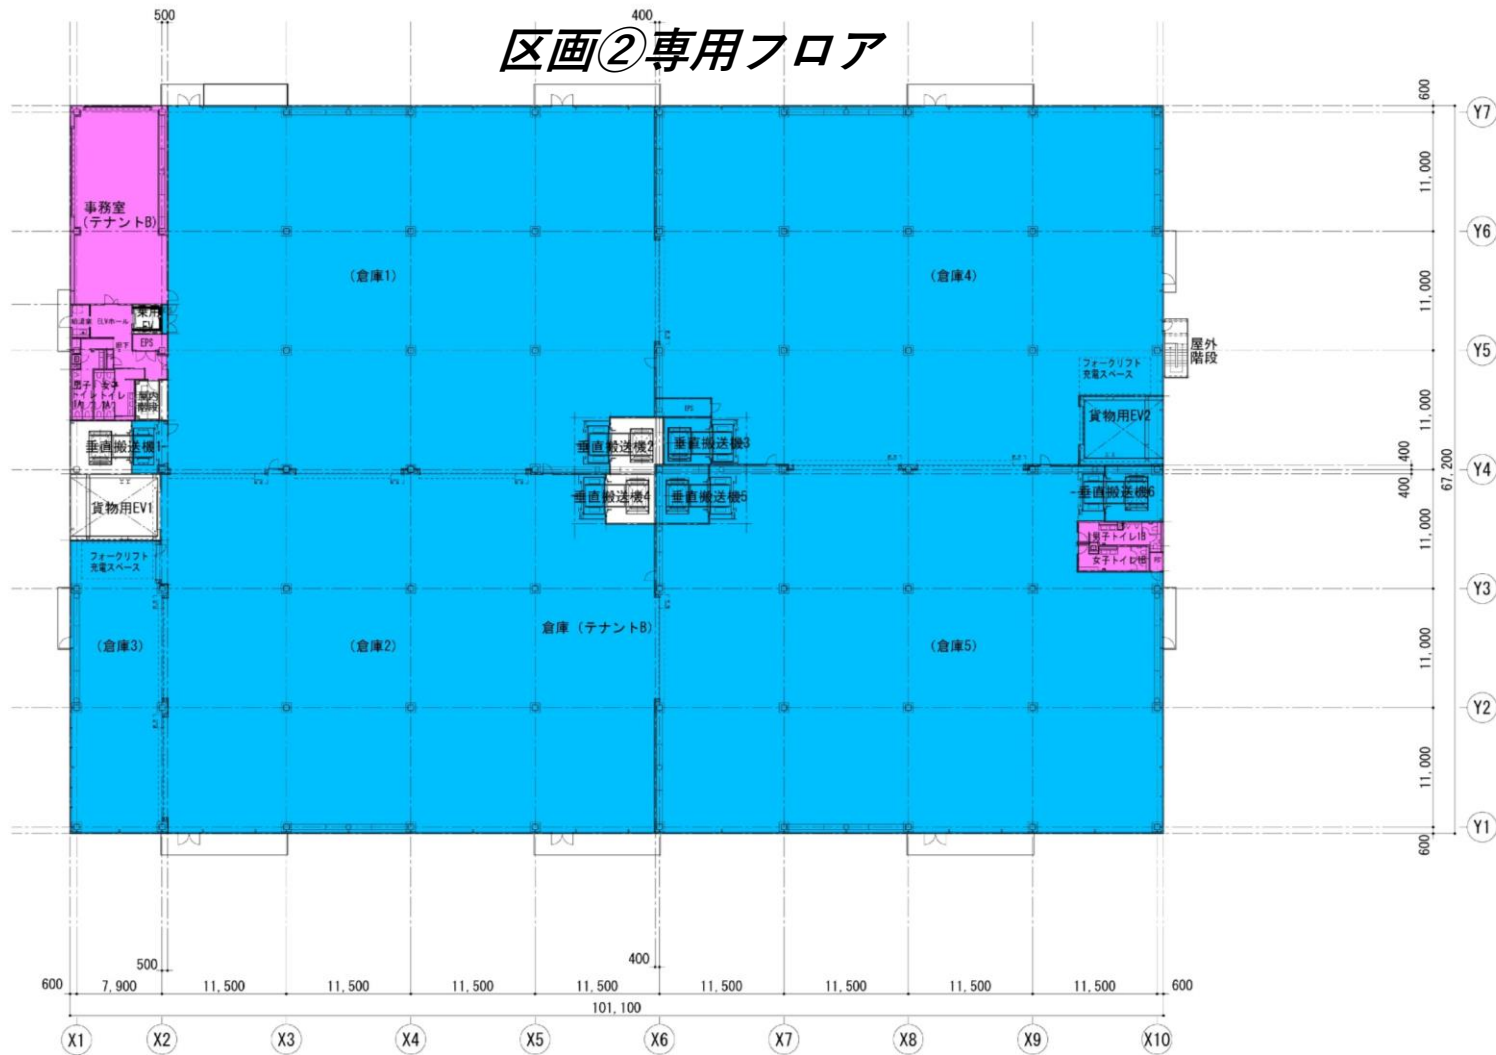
区画②専用フロア

500
400

事務室
(テナントB)

乗用EV
EPS

男子トイレ
女子トイレ

垂直搬送機1
貨物用EV1
フォークリフト
充電スペース

(倉庫1)
(倉庫2)
(倉庫3)
(倉庫4)
(倉庫5)
倉庫(テナントB)

垂直搬送機2
垂直搬送機3
垂直搬送機4
垂直搬送機5
EPS

フォークリフト
充電スペース
貨物用EV2
垂直搬送機6
男子トイレB
女子トイレB

屋外
階段

600
11,000
11,000
11,000
400
400
11,000
11,000
11,000
600
67,200

Y7
Y6
Y5
Y4
Y3
Y2
Y1

500
400

600
7,900
11,500
11,500
11,500
11,500
11,500
11,500
11,500
11,500
600
101,100

X1
X2
X3
X4
X5
X6
X7
X8
X9
X10